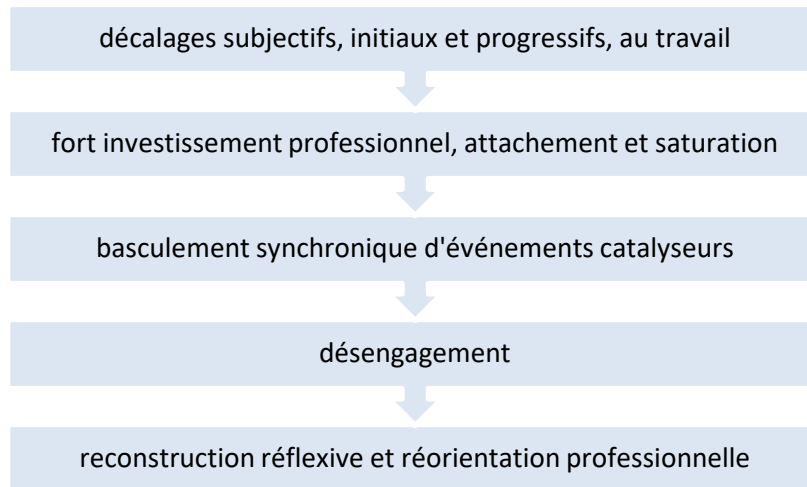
décalages subjectifs, initiaux et progressifs, au travail

fort investissement professionnel, attachement et saturation

basculement synchronique d'événements catalyseurs

désengagement

reconstruction réflexive et réorientation professionnelle